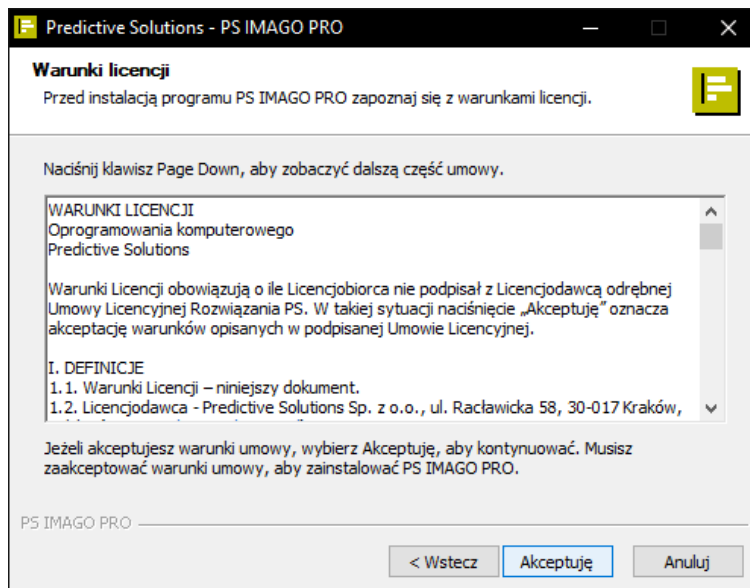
Predictive Solutions - PS IMAGO PRO

Warunki licencji

Przed instalacją programu PS IMAGO PRO zapoznaj się z warunkami licencji.

Naciśnij klawisz Page Down, aby zobaczyć dalszą część umowy.

WARUNKI LICENCJI
Oprogramowania komputerowego
Predictive Solutions

Warunki Licencji obowiązują o ile Licencjobiorca nie podpisał z Licencjodawcą odrębnej Umowy Licencyjnej Rozwiązania PS. W takiej sytuacji naciśnięcie „Akceptuję" oznacza akceptację warunków opisanych w podpisanej Umowie Licencyjnej.

I. DEFINICJE
1.1. Warunki Licencji – niniejszy dokument.
1.2. Licencjodawca - Predictive Solutions Sp. z o.o., ul. Racławicka 58, 30-017 Kraków,

Jeżeli akceptujesz warunki umowy, wybierz Akceptuję, aby kontynuować. Musisz zaakceptować warunki umowy, aby zainstalować PS IMAGO PRO.

PS IMAGO PRO

< Wstecz

Akceptuję

Anuluj